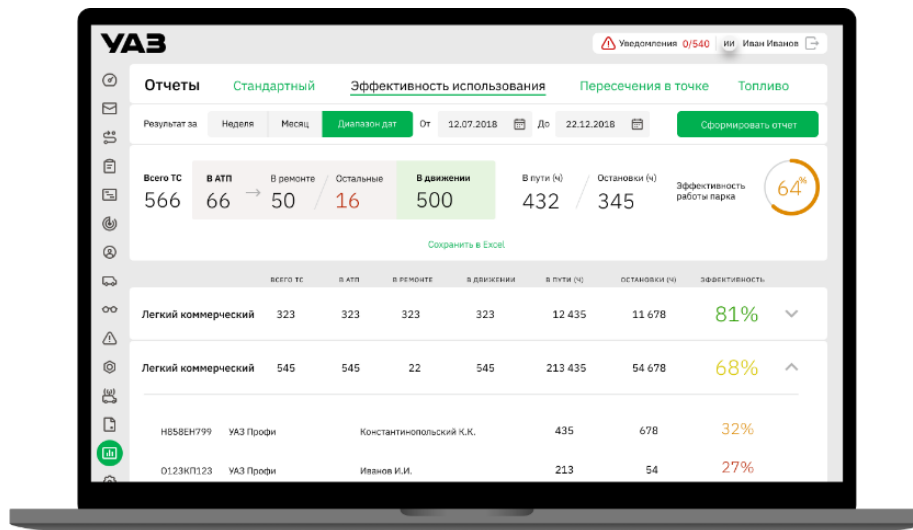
УАЗ

Уведомления 0/540 ИИ Иван Иванов

Отчеты Стандартный Эффективность использования Пересечения в точке Топливо

Результат за Неделя Месяц Диапазон дат От 12.07.2018 До 22.12.2018 Сформировать отчет

Всего ТС 566
В АТП 66
В ремонте 50
Остальные 16
В движении 500
В пути (ч) 432
Остановки (ч) 345
Эффективность работы парка 64%

Сохранить в Excel

| | ВСЕГО ТС | В АТП | В РЕМОНТЕ | В ДВИЖЕНИИ | В ПУТИ (Ч) | ОСТАНОВКИ (Ч) | ЭФФЕКТИВНОСТЬ |
|---|---|---|---|---|---|---|---|
| Легкий коммерческий | 323 | 323 | 323 | 323 | 12 435 | 11 678 | 81% |
| Легкий коммерческий | 545 | 545 | 22 | 545 | 213 435 | 54 678 | 68% |

| | | | | | |
|---|---|---|---|---|---|
| Н858ЕН799 | УАЗ Профи | Константинопольский К.К. | 435 | 678 | 32% |
| О123КП123 | УАЗ Профи | Иванов И.И. | 213 | 54 | 27% |